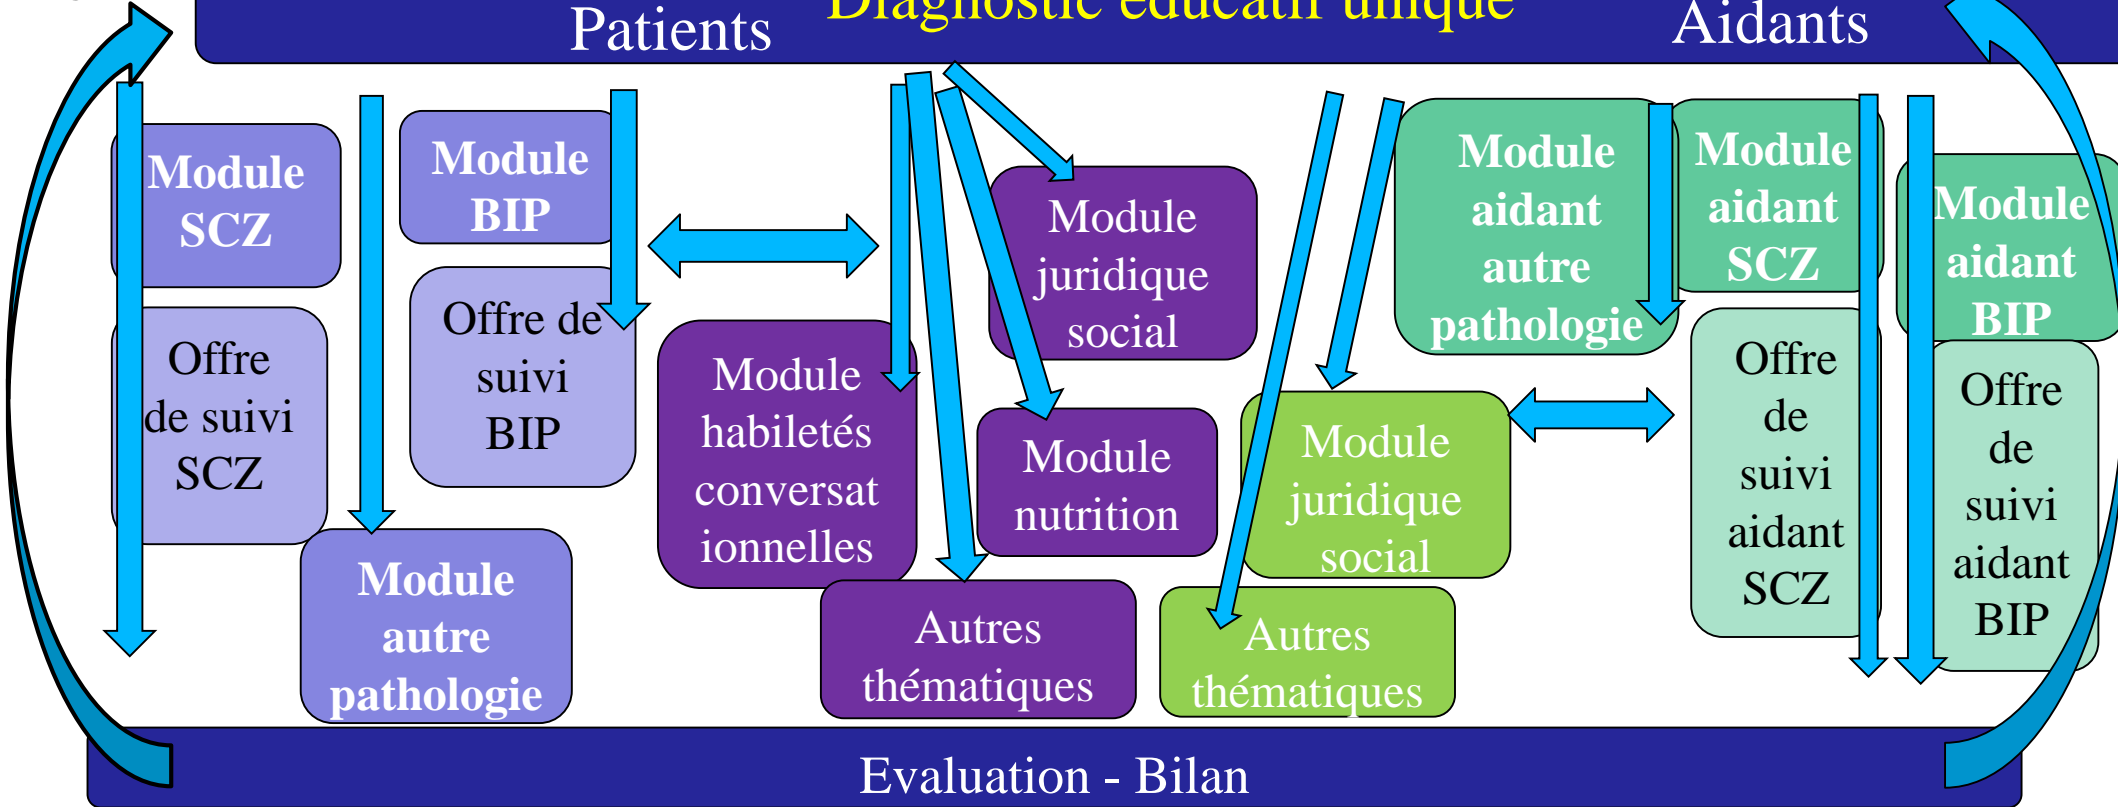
Patients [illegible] Aidants

Module SCZ

Offre de suivi SCZ

Module BIP

Offre de suivi BIP

Module autre pathologie

Module habiletés conversationnelles

Module juridique social

Module nutrition

Autres thématiques

Module aidant autre pathologie

Module aidant SCZ

Module aidant BIP

Module juridique social

Autres thématiques

Offre de suivi aidant SCZ

Offre de suivi aidant BIP

Evaluation - Bilan